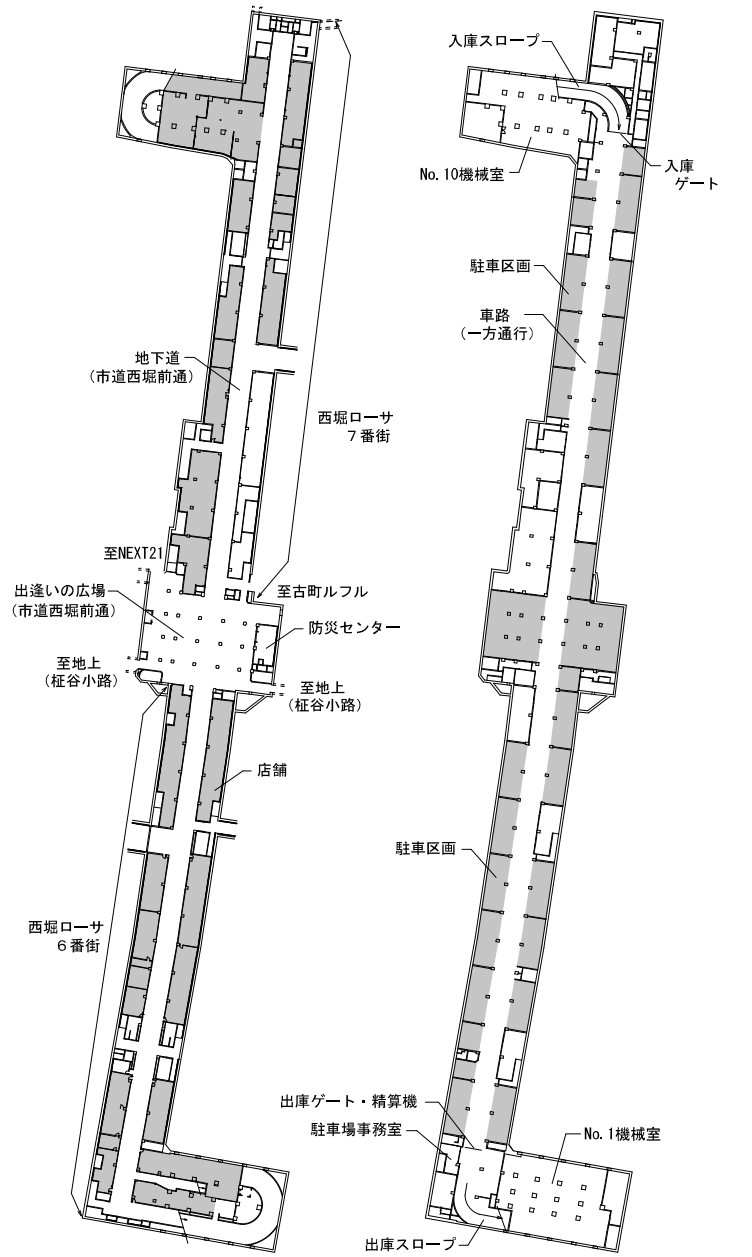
地下道
（市道西堀前通）

西堀ローサ
７番街

至NEXT21

出逢いの広場
（市道西堀前通）

至古町ルフル

防災センター

至地上
（柾谷小路）

至地上
（柾谷小路）

店舗

西堀ローサ
６番街

入庫スロープ

No.10機械室

入庫
ゲート

駐車区画

車路
（一方通行）

駐車区画

出庫ゲート・精算機

駐車場事務室

No.1機械室

出庫スロープ